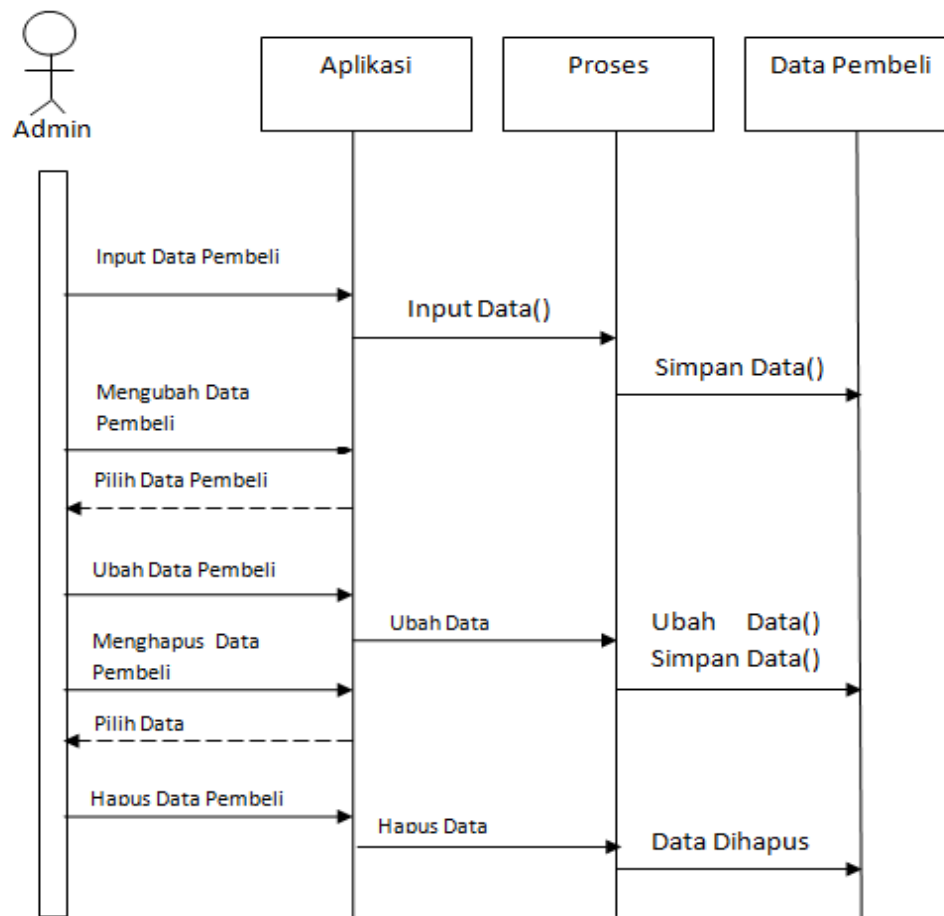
Admin

Aplikasi

Proses

Data Pembeli

Input Data Pembeli

Input Data()

Simpan Data()

Mengubah Data Pembeli

Pilih Data Pembeli

Ubah Data Pembeli

Ubah Data

Ubah Data()
Simpan Data()

Menghapus Data Pembeli

Pilih Data

Hapus Data Pembeli

Hapus Data

Data Dihapus